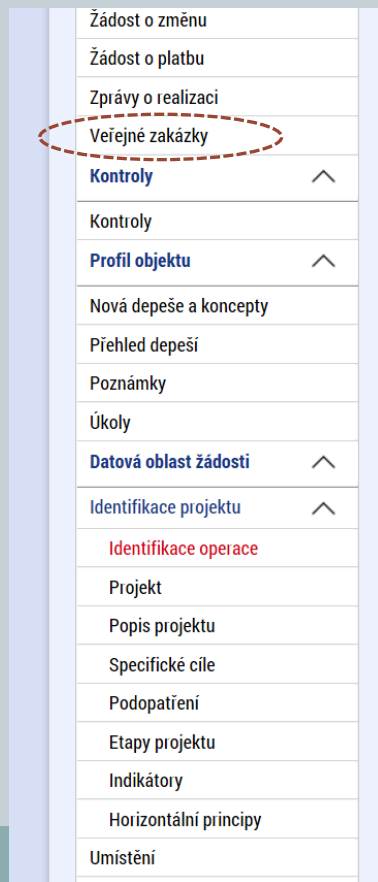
Žádost o změnu
Žádost o platbu
Zprávy o realizaci
Veřejné zakázky
Kontroly
Kontroly
Profil objektu
Nová depeše a koncepty
Přehled depeší
Poznámky
Úkoly
Datová oblast žádosti
Identifikace projektu
Identifikace operace
Projekt
Popis projektu
Specifické cíle
Podopatření
Etapy projektu
Indikátory
Horizontální principy
Umístění